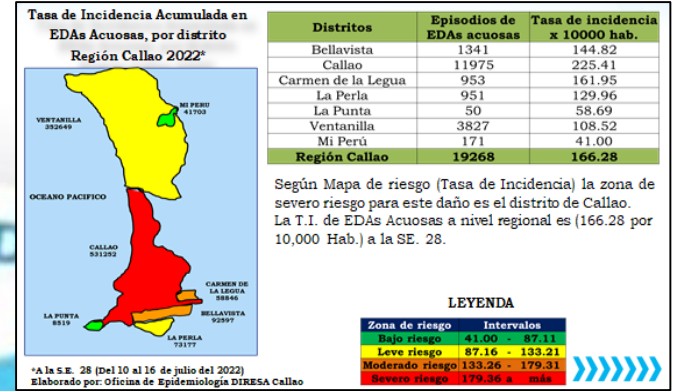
Tasa de Incidencia Acumulada en EDAs Acuosas, por distrito Región Callao 2022*

| Distritos | Episodios de EDAs acuosas | Tasa de incidencia x 10000 hab. |
|---|---|---|
| Bellavista | 1341 | 144.82 |
| Callao | 11975 | 225.41 |
| Carmen de la Legua | 953 | 161.95 |
| La Perla | 951 | 129.96 |
| La Punta | 50 | 58.69 |
| Ventanilla | 3827 | 108.52 |
| Mi Perú | 171 | 41.00 |
| Región Callao | 19268 | 166.28 |

VENTANILLA 352649

MI PERU 41703

OCEANO PACIFICO

CALLAO 531252

CARMEN DE LA LEGUA 58846

BELLAVISTA 92597

LA PUNTA 8519

LA PERLA 73177

Según Mapa de riesgo (Tasa de Incidencia) la zona de severo riesgo para este daño es el distrito de Callao.
La T.I. de EDAs Acuosas a nivel regional es (166.28 por 10,000 Hab.) a la SE. 28.

LEYENDA

| Zona de riesgo | Intervalos |
|---|---|
| Bajo riesgo | 41.00 - 87.11 |
| Leve riesgo | 87.16 - 133.21 |
| Moderado riesgo | 133.26 - 179.31 |
| Severo riesgo | 179.36 a más |

*A la S.E. 28 (Del 10 al 16 de julio del 2022)
Elaborado por: Oficina de Epidemiología DIRESA Callao